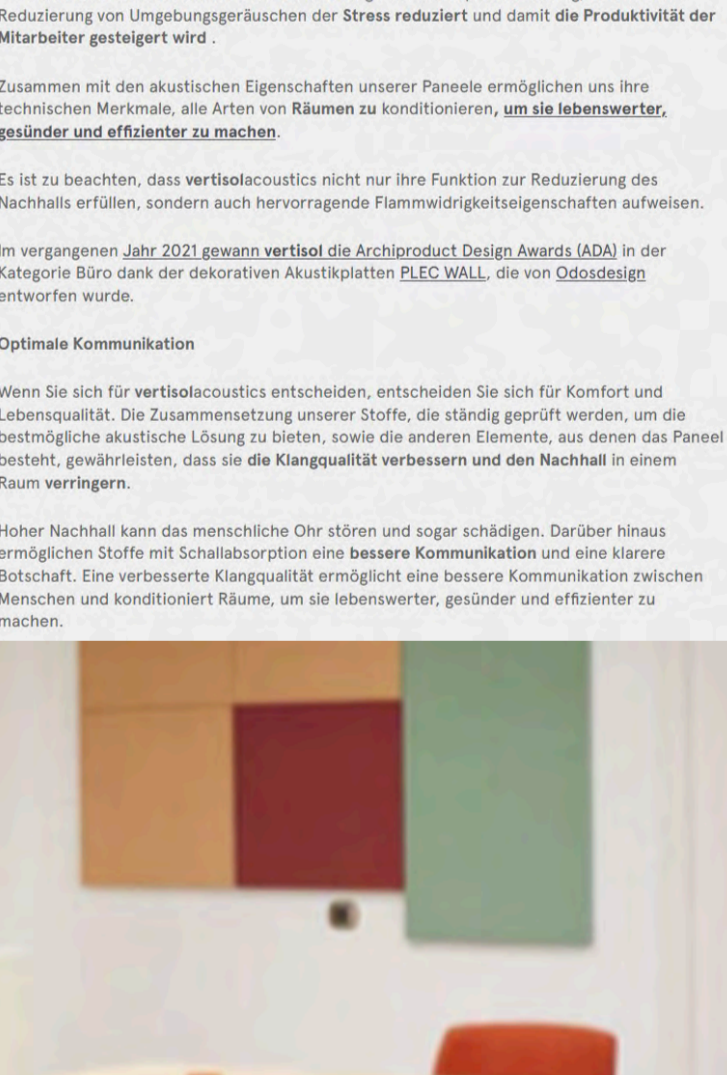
Reduzierung von Umgebungsgeräuschen der Stress reduziert und damit die Produktivität der Mitarbeiter gesteigert wird .

Zusammen mit den akustischen Eigenschaften unserer Paneele ermöglichen uns ihre technischen Merkmale, alle Arten von Räumen zu konditionieren, um sie lebenswerter, gesünder und effizienter zu machen.

Es ist zu beachten, dass vertisolacoustics nicht nur ihre Funktion zur Reduzierung des Nachhalls erfüllen, sondern auch hervorragende Flammwidrigkeitseigenschaften aufweisen.

Im vergangenen Jahr 2021 gewann vertisol die Archiproduct Design Awards (ADA) in der Kategorie Büro dank der dekorativen Akustikplatten PLEC WALL, die von Odosdesign entworfen wurde.

Optimale Kommunikation

Wenn Sie sich für vertisolacoustics entscheiden, entscheiden Sie sich für Komfort und Lebensqualität. Die Zusammensetzung unserer Stoffe, die ständig geprüft werden, um die bestmögliche akustische Lösung zu bieten, sowie die anderen Elemente, aus denen das Paneel besteht, gewährleisten, dass sie die Klangqualität verbessern und den Nachhall in einem Raum verringern.

Hoher Nachhall kann das menschliche Ohr stören und sogar schädigen. Darüber hinaus ermöglichen Stoffe mit Schallabsorption eine bessere Kommunikation und eine klarere Botschaft. Eine verbesserte Klangqualität ermöglicht eine bessere Kommunikation zwischen Menschen und konditioniert Räume, um sie lebenswerter, gesünder und effizienter zu machen.